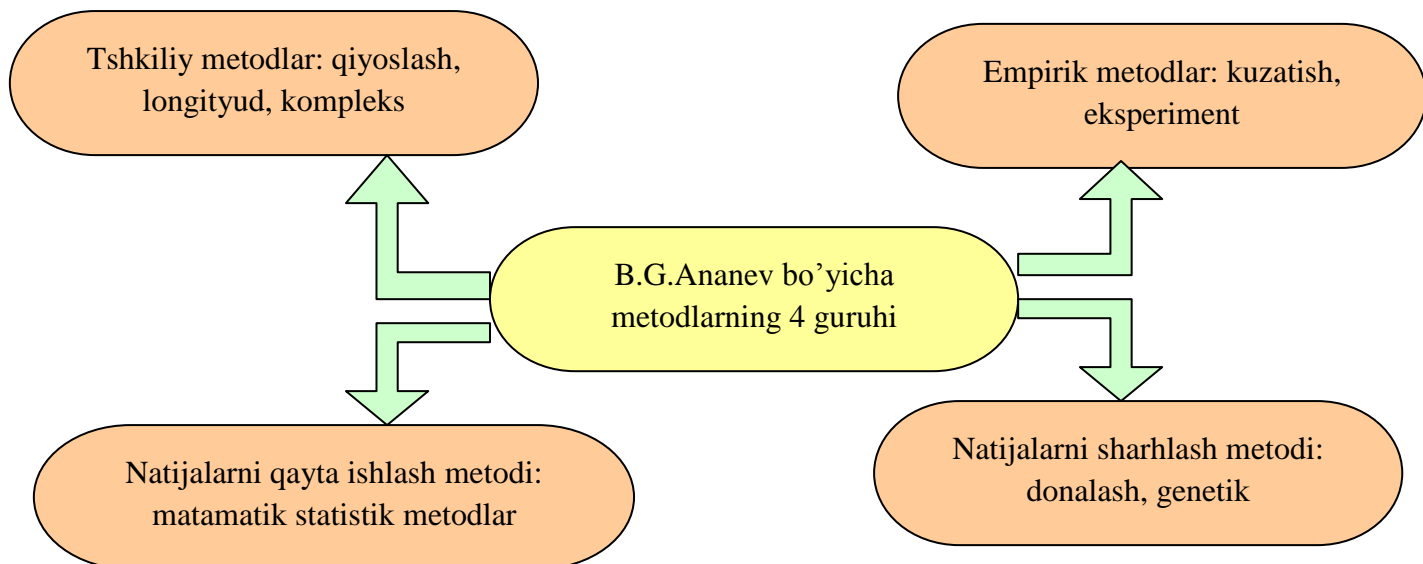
Tshkiliy metodlar: qiyoslash, longityud, kompleks

Empirik metodlar: kuzatish, eksperiment

B.G.Ananev bo’yicha metodlarning 4 guruhi

Natijalarni qayta ishlash metodi: matamatik statistik metodlar

Natijalarni sharhlash metodi: donalash, genetik